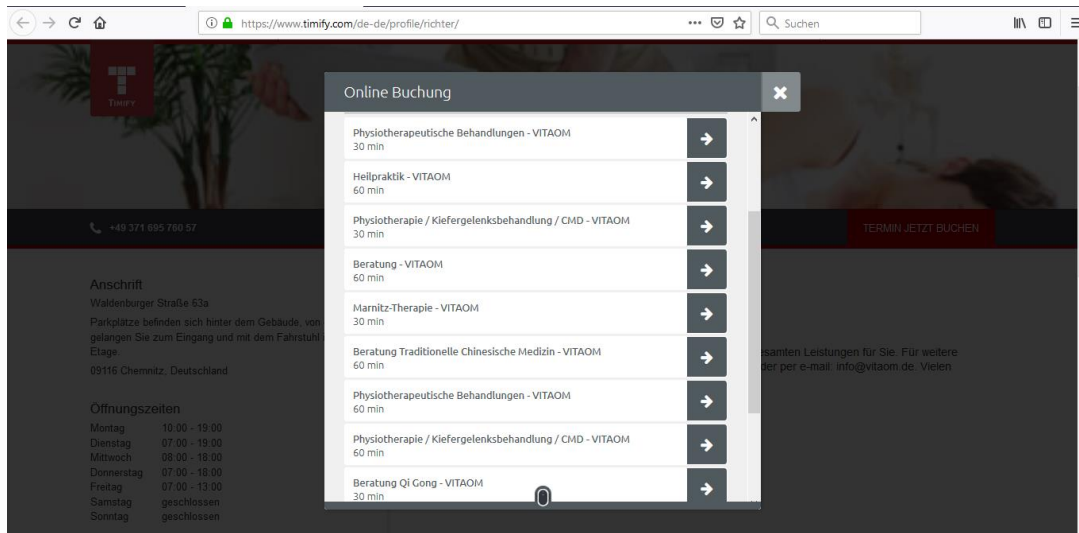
https://www.timify.com/de-de/profile/richter/

Suchen

TIMIFY

+49 371 695 760 57

TERMIN JETZT BUCHEN

Anschrift
Waldenburger Straße 63a
Parkplätze befinden sich hinter dem Gebäude, von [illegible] gelangen Sie zum Eingang und mit dem Fahrstuhl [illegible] Etage.
09116 Chemnitz, Deutschland

Öffnungszeiten

| | |
|---|---|
| Montag | 10:00 - 19:00 |
| Dienstag | 07:00 - 19:00 |
| Mittwoch | 08:00 - 18:00 |
| Donnerstag | 07:00 - 18:00 |
| Freitag | 07:00 - 13:00 |
| Samstag | geschlossen |
| Sonntag | geschlossen |

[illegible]samten Leistungen für Sie. Für weitere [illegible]der per e-mail: info@vitaom.de. Vielen

Online Buchung

Physiotherapeutische Behandlungen - VITAOM
30 min

Heilpraktik - VITAOM
60 min

Physiotherapie / Kiefergelenksbehandlung / CMD - VITAOM
30 min

Beratung - VITAOM
60 min

Marnitz-Therapie - VITAOM
30 min

Beratung Traditionelle Chinesische Medizin - VITAOM
60 min

Physiotherapeutische Behandlungen - VITAOM
60 min

Physiotherapie / Kiefergelenksbehandlung / CMD - VITAOM
60 min

Beratung Qi Gong - VITAOM
30 min